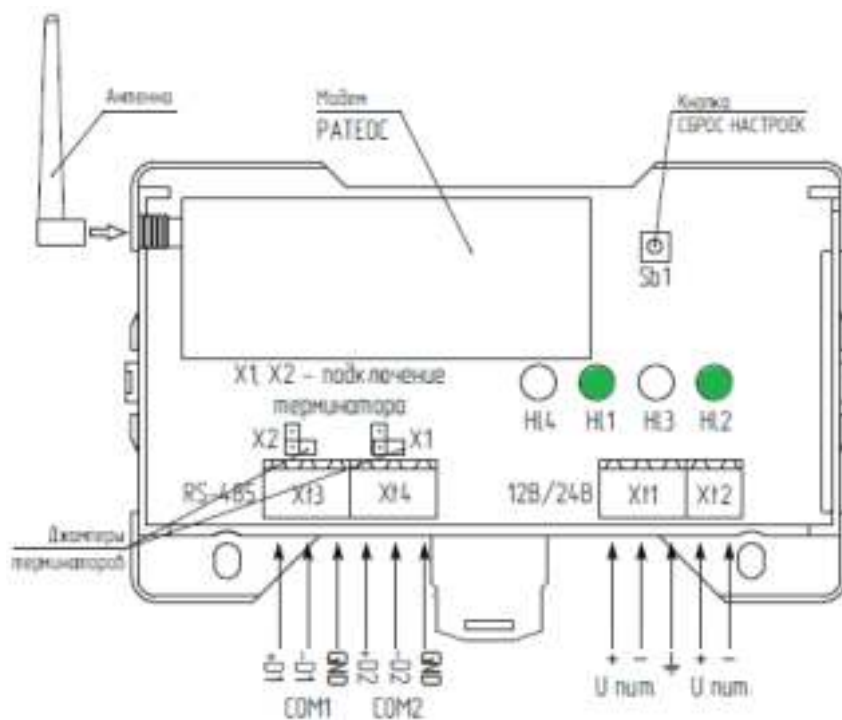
Антенна

Модем
PATEOC

Кнопка
СБРОС НАСТРОЕК

Sb1

X1, X2 – подключение терминатора

HL4 HL1 HL3 HL2

X2 X1

RS-485 Xt3 Xt4

12В/24В Xt1 Xt2

Джамперы терминаторов

+D1 -D1 GND +D2 -D2 GND

COM1 COM2

+ − + −

U пит U пит